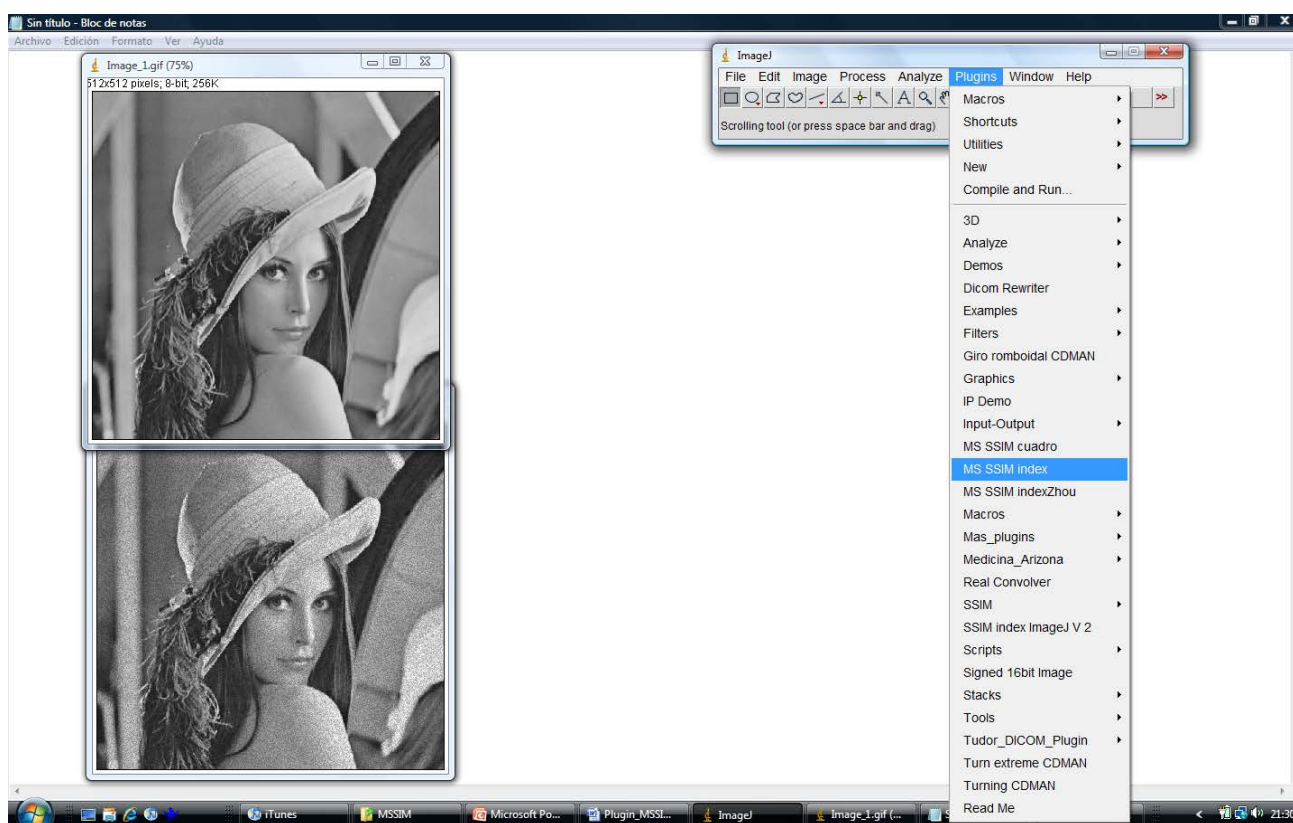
Sin título - Bloc de notas
Archivo Edición Formato Ver Ayuda

Image_1.gif (75%)
512x512 pixels; 8-bit; 256K

ImageJ
File Edit Image Process Analyze Plugins Window Help
Scrolling tool (or press space bar and drag)

Macros
Shortcuts
Utilities
New
Compile and Run...
3D
Analyze
Demos
Dicom Rewriter
Examples
Filters
Giro romboidal CDMAN
Graphics
IP Demo
Input-Output
MS SSIM cuadro
MS SSIM index
MS SSIM indexZhou
Macros
Mas_plugins
Medicina_Arizona
Real Convolver
SSIM
SSIM index ImageJ V 2
Scripts
Signed 16bit Image
Stacks
Tools
Tudor_DICOM_Plugin
Turn extreme CDMAN
Turning CDMAN
Read Me

iTunes MSSIM Microsoft Po... Plugin_MSSI... ImageJ Image_1.gif (... 21:30